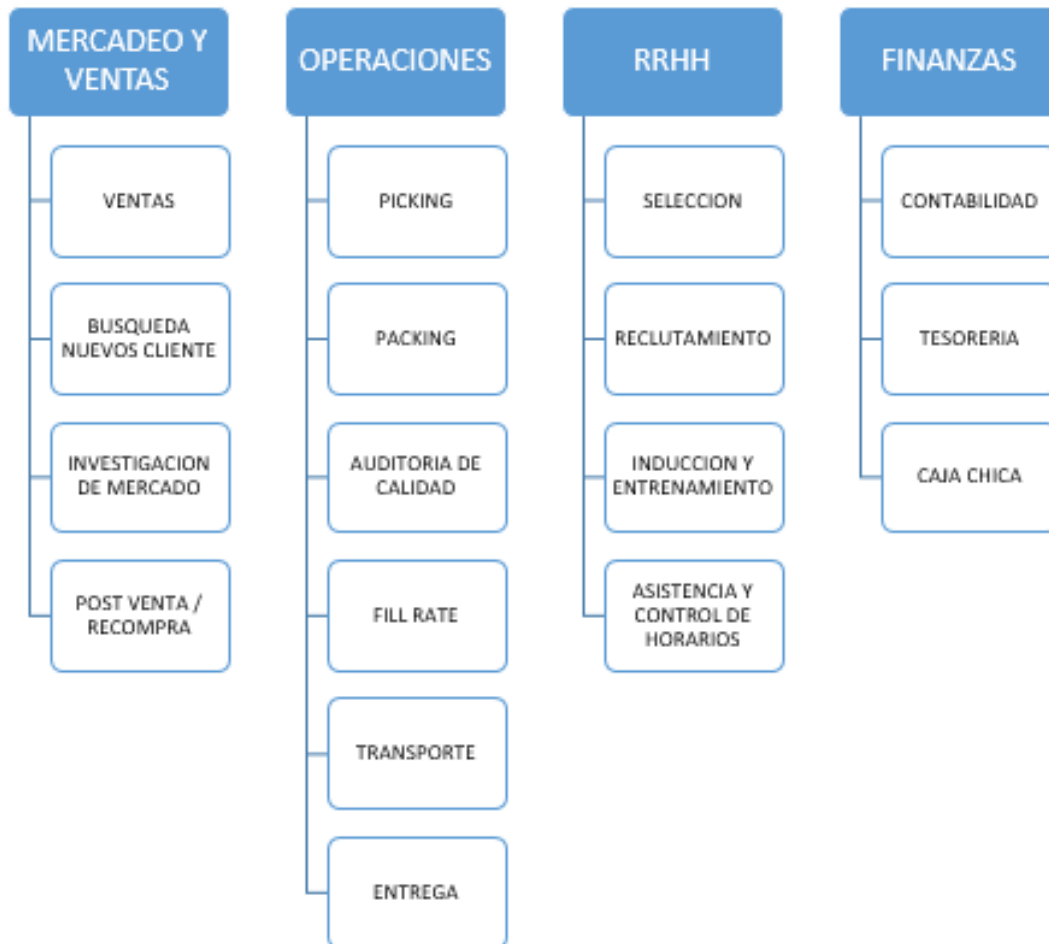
MERCADEO Y VENTAS

VENTAS

BUSQUEDA NUEVOS CLIENTE

INVESTIGACION DE MERCADO

POST VENTA / RECOMPRA

OPERACIONES

PICKING

PACKING

AUDITORIA DE CALIDAD

FILL RATE

TRANSPORTE

ENTREGA

RRHH

SELECCION

RECLUTAMIENTO

INDUCCION Y ENTRENAMIENTO

ASISTENCIA Y CONTROL DE HORARIOS

FINANZAS

CONTABILIDAD

TESORERIA

CAJA CHICA